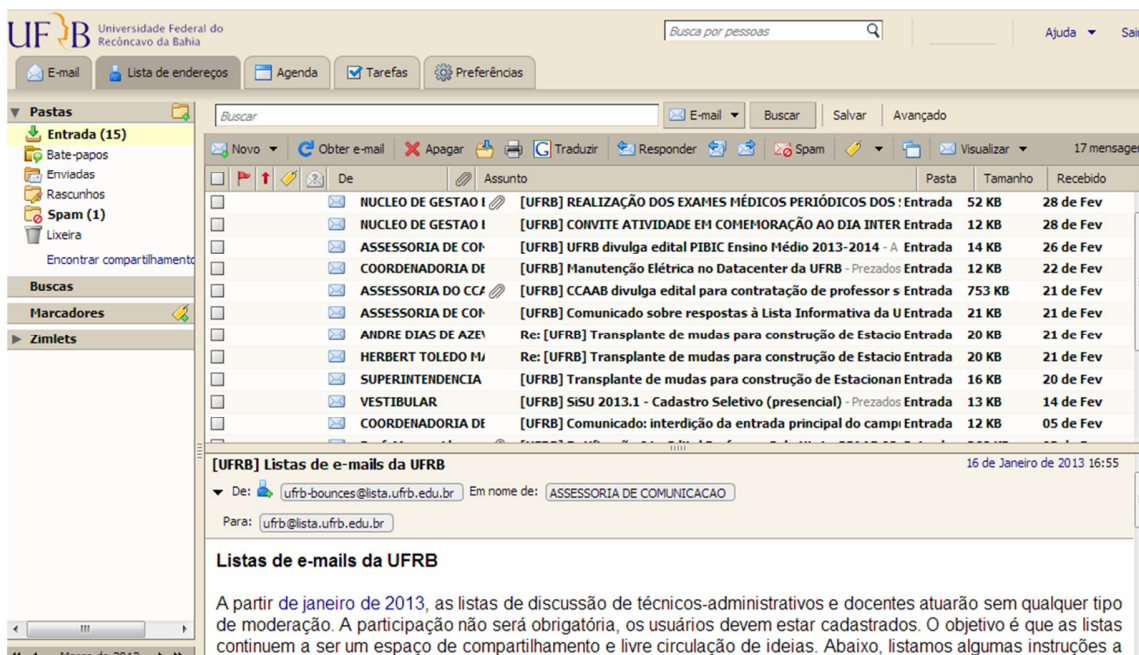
UFRB Universidade Federal do Recôncavo da Bahia

Busca por pessoas

Ajuda ▾ Sair

E-mail | Lista de endereços | Agenda | Tarefas | Preferências

Pastas
Entrada (15)
Bate-papos
Enviadas
Rascunhos
Spam (1)
Lixeira
Encontrar compartilhamento

Buscas
Marcadores
Zimlets

Buscar | E-mail ▾ | Buscar | Salvar | Avançado

Novo ▾ | Obter e-mail | Apagar | Traduzir | Responder | Spam | Visualizar ▾ | 17 mensager

| De | Assunto | Pasta | Tamanho | Recebido |
|---|---|---|---|---|
| NUCLEO DE GESTAO I | [UFRB] REALIZAÇÃO DOS EXAMES MÉDICOS PERIÓDICOS DOS : | Entrada | 52 KB | 28 de Fev |
| NUCLEO DE GESTAO I | [UFRB] CONVITE ATIVIDADE EM COMEMORAÇÃO AO DIA INTER | Entrada | 12 KB | 28 de Fev |
| ASSESSORIA DE COM | [UFRB] UFRB divulga edital PIBIC Ensino Médio 2013-2014 - A | Entrada | 14 KB | 26 de Fev |
| COORDENADORIA DE | [UFRB] Manutenção Elétrica no Datacenter da UFRB - Prezados | Entrada | 12 KB | 22 de Fev |
| ASSESSORIA DO CCA | [UFRB] CCAAB divulga edital para contratação de professor s | Entrada | 753 KB | 21 de Fev |
| ASSESSORIA DE COM | [UFRB] Comunicado sobre respostas à Lista Informativa da U | Entrada | 21 KB | 21 de Fev |
| ANDRE DIAS DE AZE | Re: [UFRB] Transplante de mudas para construção de Estacio | Entrada | 20 KB | 21 de Fev |
| HERBERT TOLEDO M | Re: [UFRB] Transplante de mudas para construção de Estacio | Entrada | 20 KB | 21 de Fev |
| SUPERINTENDENCIA | [UFRB] Transplante de mudas para construção de Estacionan | Entrada | 16 KB | 20 de Fev |
| VESTIBULAR | [UFRB] SiSU 2013.1 - Cadastro Seletivo (presencial) - Prezados | Entrada | 13 KB | 14 de Fev |
| COORDENADORIA DE | [UFRB] Comunicado: interdição da entrada principal do campi | Entrada | 12 KB | 05 de Fev |

[UFRB] Listas de e-mails da UFRB
16 de Janeiro de 2013 16:55

De: ufrb-bounces@lista.ufrb.edu.br Em nome de: ASSESSORIA DE COMUNICACAO

Para: ufrb@lista.ufrb.edu.br

Listas de e-mails da UFRB

A partir de janeiro de 2013, as listas de discussão de técnicos-administrativos e docentes atuarão sem qualquer tipo de moderação. A participação não será obrigatória, os usuários devem estar cadastrados. O objetivo é que as listas continuem a ser um espaço de compartilhamento e livre circulação de ideias. Abaixo, listamos algumas instruções a

Março de 2013